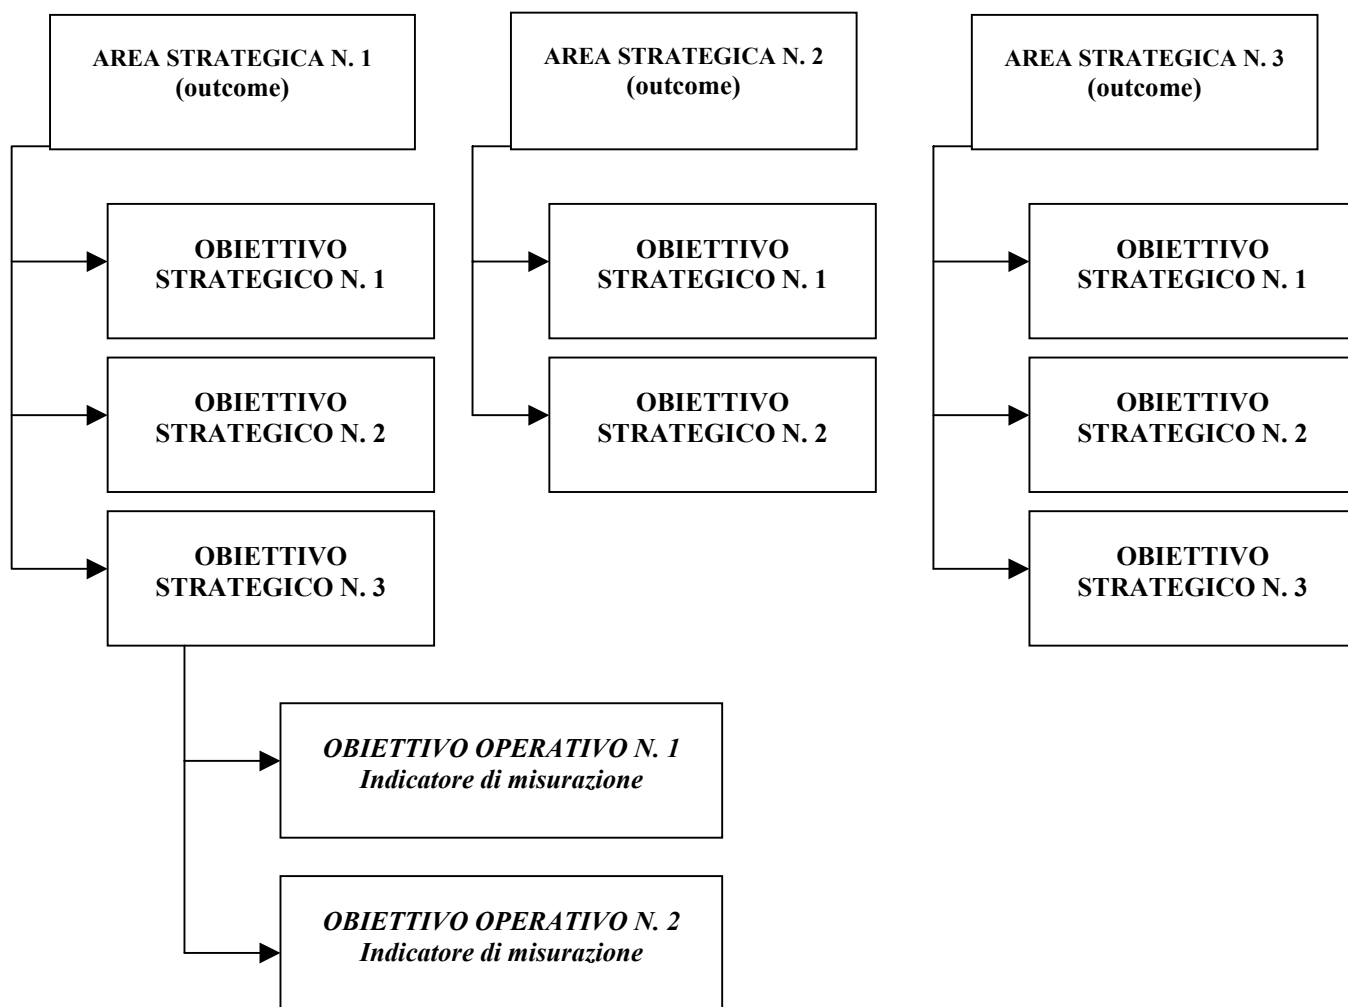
AREA STRATEGICA N. 1
(outcome)

OBIETTIVO STRATEGICO N. 1

OBIETTIVO STRATEGICO N. 2

OBIETTIVO STRATEGICO N. 3

*OBIETTIVO OPERATIVO N. 1*
*Indicatore di misurazione*

*OBIETTIVO OPERATIVO N. 2*
*Indicatore di misurazione*

AREA STRATEGICA N. 2
(outcome)

OBIETTIVO STRATEGICO N. 1

OBIETTIVO STRATEGICO N. 2

AREA STRATEGICA N. 3
(outcome)

OBIETTIVO STRATEGICO N. 1

OBIETTIVO STRATEGICO N. 2

OBIETTIVO STRATEGICO N. 3